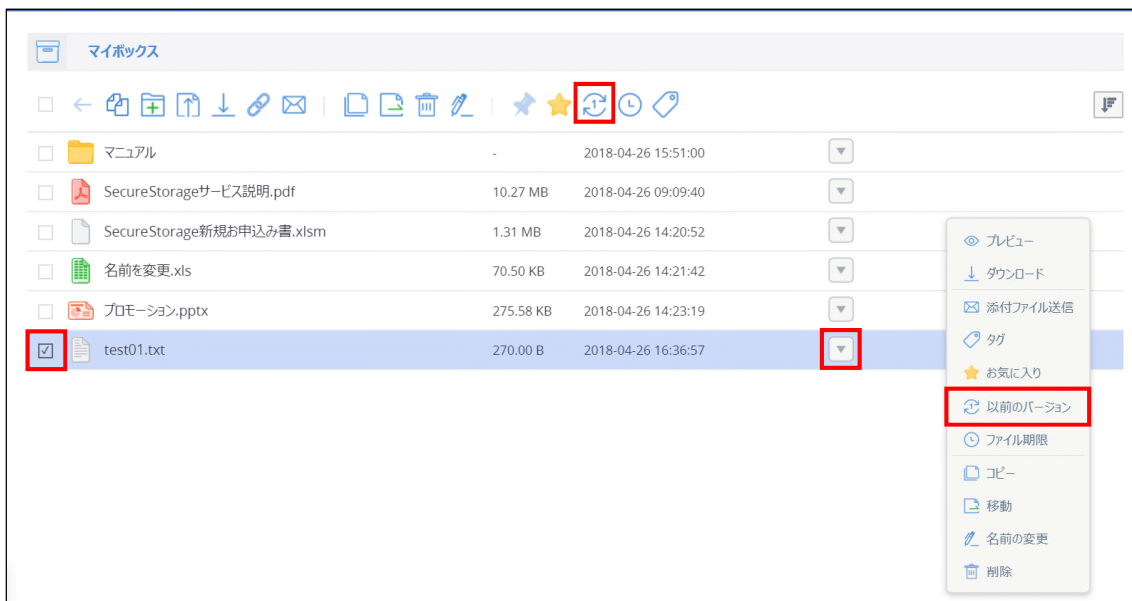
マイボックス

| | | | |
|---|---|---|---|
| マニュアル | - | 2018-04-26 15:51:00 | |
| SecureStorageサービス説明.pdf | 10.27 MB | 2018-04-26 09:09:40 | |
| SecureStorage新規お申込み書.xlsm | 1.31 MB | 2018-04-26 14:20:52 | |
| 名前を変更.xls | 70.50 KB | 2018-04-26 14:21:42 | |
| プロモーション.pptx | 275.58 KB | 2018-04-26 14:23:19 | |
| test01.txt | 270.00 B | 2018-04-26 16:36:57 | |

プレビュー
ダウンロード
添付ファイル送信
タグ
お気に入り
以前のバージョン
ファイル期限
コピー
移動
名前の変更
削除